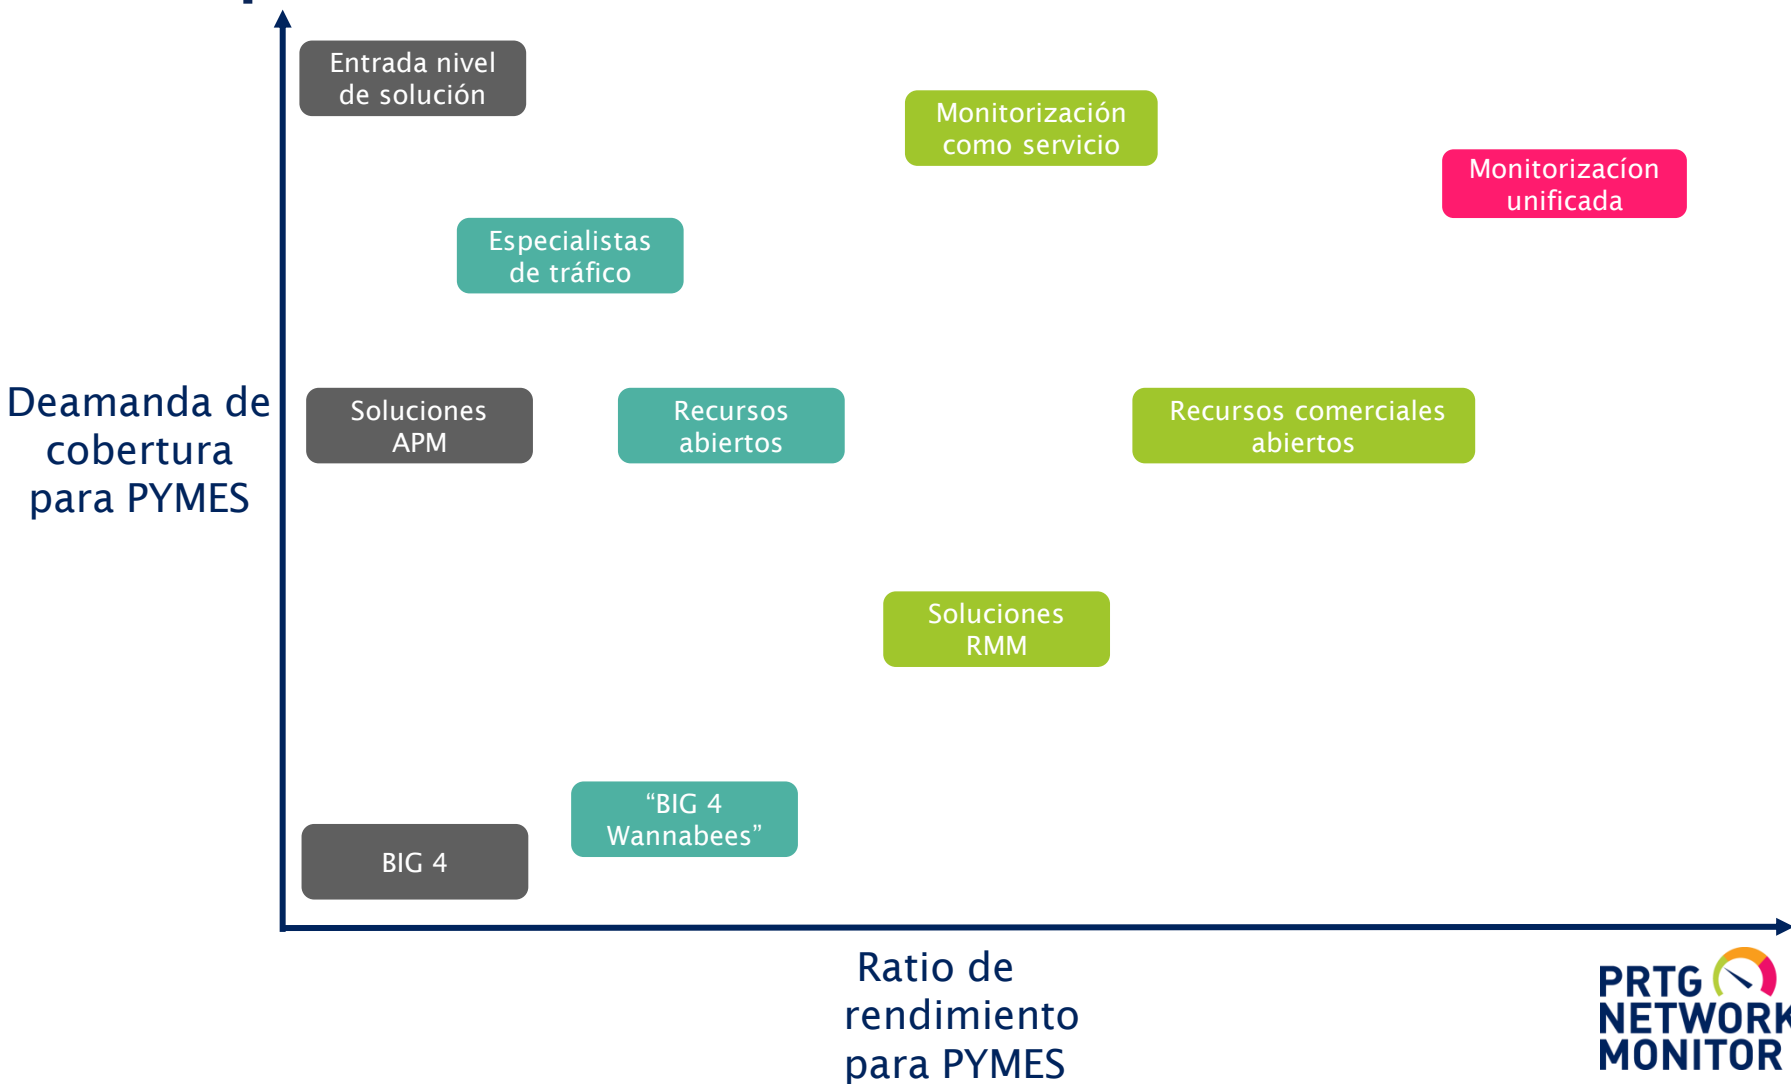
Entrada nivel de solución

Monitorización como servicio

Monitorizacíon unificada

Especialistas de tráfico

Deamanda de cobertura para PYMES

Soluciones APM

Recursos abiertos

Recursos comerciales abiertos

Soluciones RMM

“BIG 4 Wannabees”

BIG 4

Ratio de rendimiento para PYMES

PRTG NETWORK MONITOR